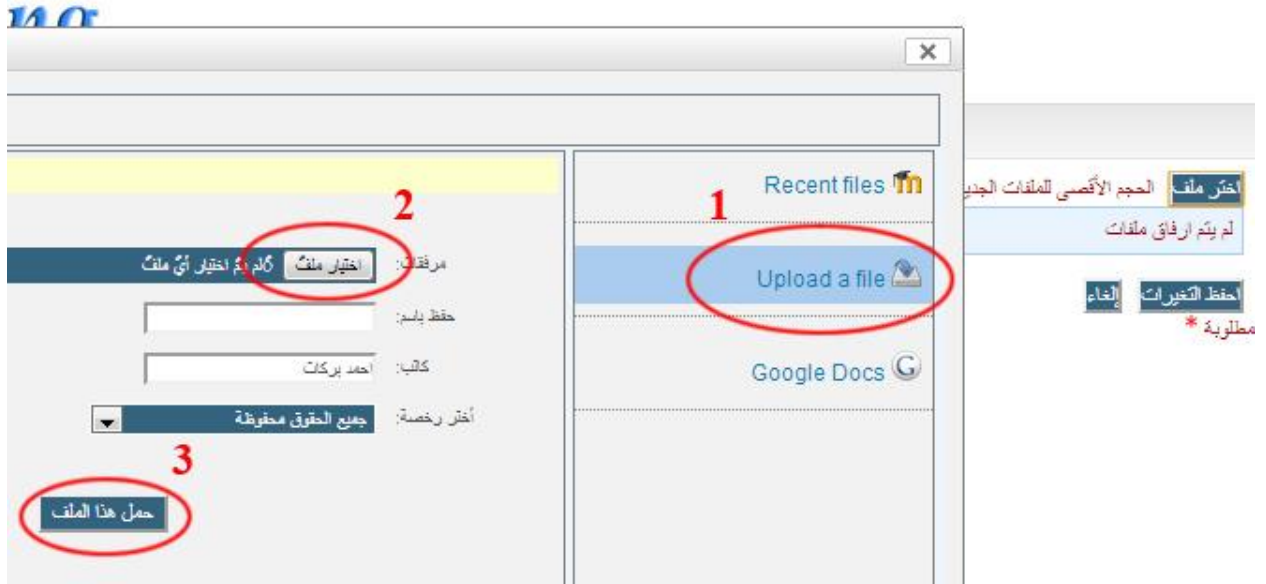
Recent files

1

Upload a file

Google Docs

2

مرفقات: اختيار ملفٌ لم يتم اختيار أيّ ملفّ

حفظ باسم:

كاتب: احمد بركات

أختر رخصة: جميع الحقوق محفوظة

3

حمل هذا الملف

اختر ملف الحجم الأقصى للملفات الجدي

لم يتم ارفاق ملفات

احفظ التغيرات إلغاء

مطلوبة *